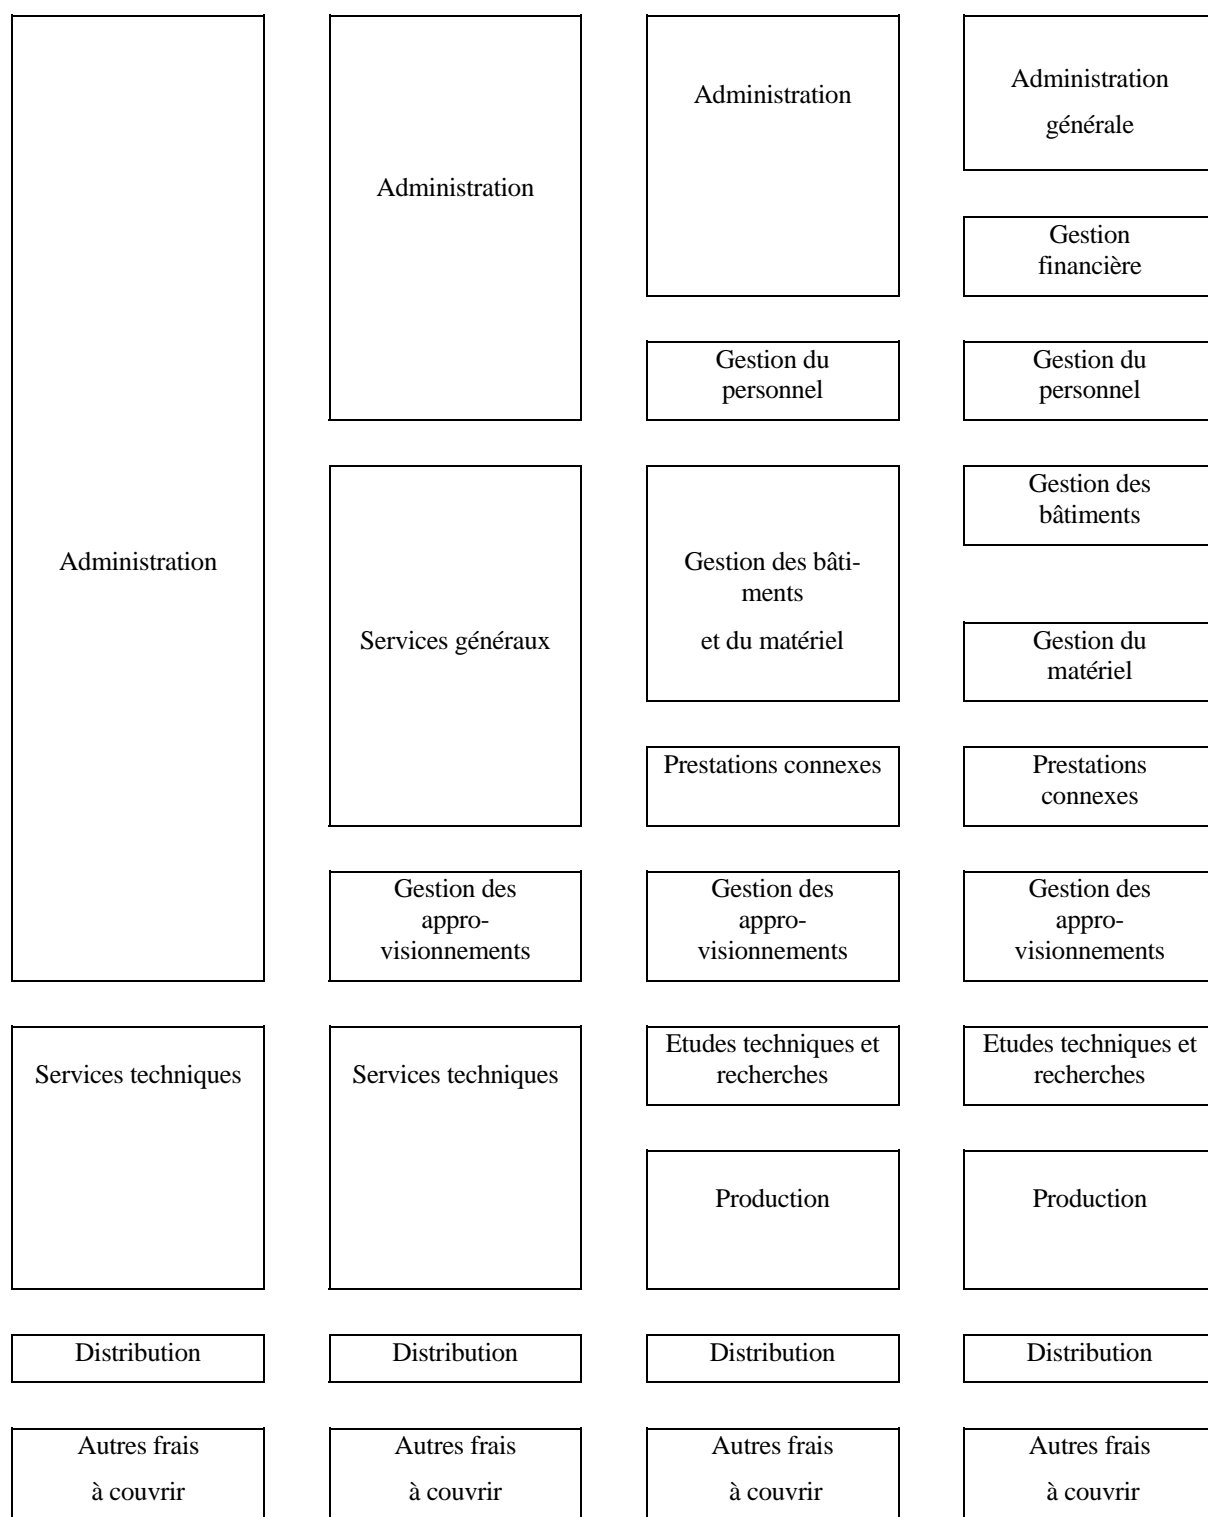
Administration

Services techniques

Distribution

Autres frais à couvrir

Administration

Services généraux

Gestion des approvisionnements

Services techniques

Distribution

Autres frais à couvrir

Administration

Gestion du personnel

Gestion des bâtiments et du matériel

Prestations connexes

Gestion des approvisionnements

Etudes techniques et recherches

Production

Distribution

Autres frais à couvrir

Administration générale

Gestion financière

Gestion du personnel

Gestion des bâtiments

Gestion du matériel

Prestations connexes

Gestion des approvisionnements

Etudes techniques et recherches

Production

Distribution

Autres frais à couvrir